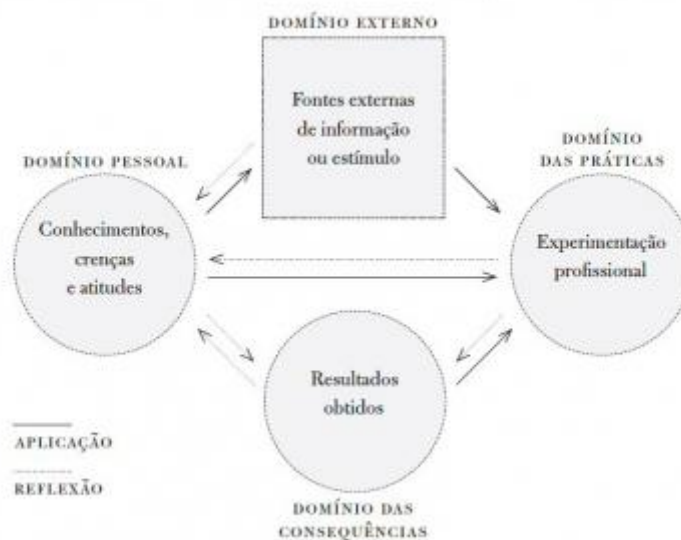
DOMÍNIO EXTERNO

Fontes externas de informação ou estímulo

DOMÍNIO PESSOAL

Conhecimentos, crenças e atitudes

DOMÍNIO DAS PRÁTICAS

Experimentação profissional

Resultados obtidos

DOMÍNIO DAS CONSEQUÊNCIAS

APLICAÇÃO

REFLEXÃO